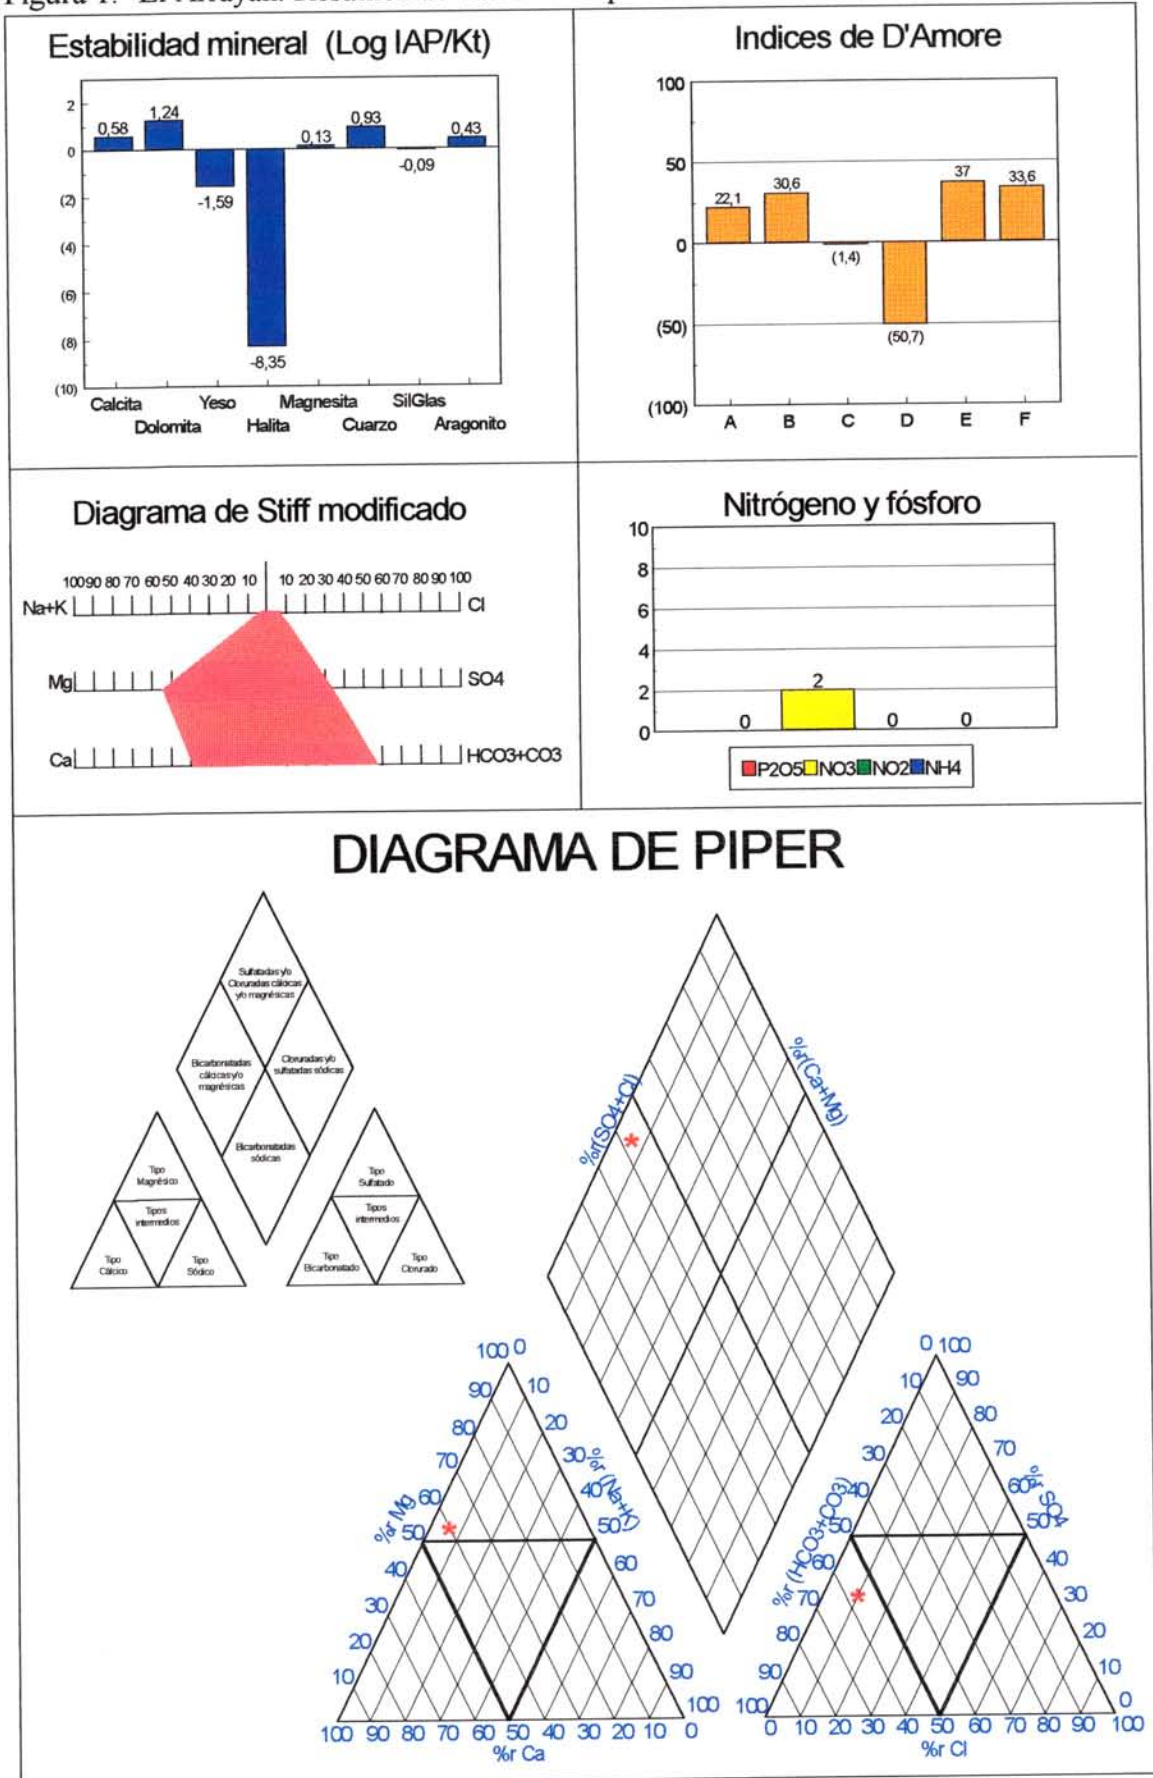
Figura 1. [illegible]

Estabilidad mineral (Log IAP/Kt)

2
0
(2)
(4)
(6)
(8)
(10)

0,58
1,24
-1,59
-8,35
0,13
0,93
-0,09
0,43

Calcita
Dolomita
Yeso
Halita
Magnesita
Cuarzo
SilGlas
Aragonito

Indices de D'Amore

100
50
0
(50)
(100)

22,1
30,6
(1,4)
(50,7)
37
33,6

A B C D E F

Diagrama de Stiff modificado

100 90 80 70 60 50 40 30 20 10
10 20 30 40 50 60 70 80 90 100

Na+K
Cl
Mg
SO4
Ca
HCO3+CO3

Nitrógeno y fósforo

10
8
6
4
2
0

0
2
0
0

P2O5 NO3 NO2 NH4

DIAGRAMA DE PIPER

Sulfatadas y/o Cloruradas cálcicas y/o magnésicas
Bicarbonatadas cálcicas y/o magnésicas
Cloruradas y/o sulfatadas sódicas
Bicarbonatadas sódicas

Tipo Magnésico
Tipos intermedios
Tipo Cálcico
Tipo Sódico

Tipo Sulfatado
Tipos intermedios
Tipo Bicarbonatado
Tipo Clorurado

%r(SO4+Cl)
%r(Ca+Mg)

100 0
90 10
80 20
70 30
60 40
50 50
40 60
30 70
20 80
10 90
100
%r Mg
%r (Na+K)
100 90 80 70 60 50 40 30 20 10 0
%r Ca

0 100
10 90
20 80
30 70
40 60
50 50
60 40
70 30
80 20
90 10
100 0
%r (HCO3+CO3)
%r SO4
0 10 20 30 40 50 60 70 80 90 100
%r Cl